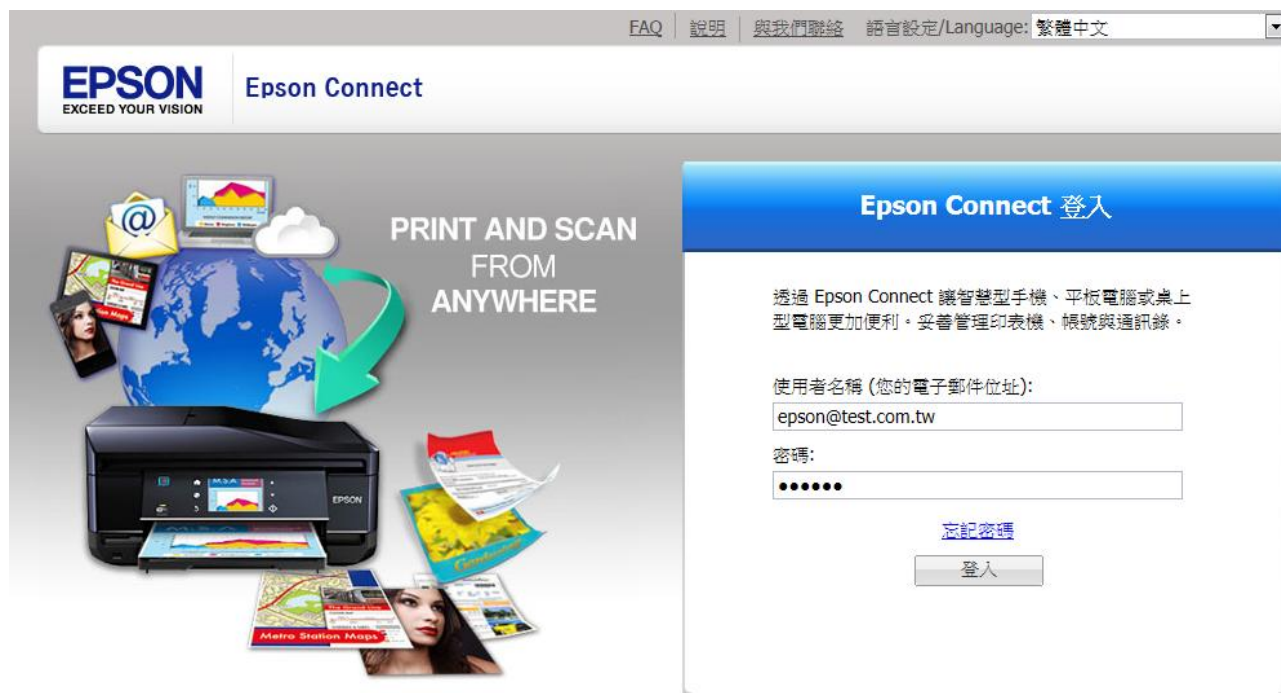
FAQ | 說明 | 與我們聯絡 語言設定/Language: 繁體中文

EPSON
EXCEED YOUR VISION

Epson Connect

PRINT AND SCAN
FROM
ANYWHERE

EPSON

Metro Station Maps

Epson Connect 登入

透過 Epson Connect 讓智慧型手機、平板電腦或桌上型電腦更加便利。妥善管理印表機、帳號與通訊錄。

使用者名稱 (您的電子郵件位址):

epson@test.com.tw

密碼:

••••••

忘記密碼

登入